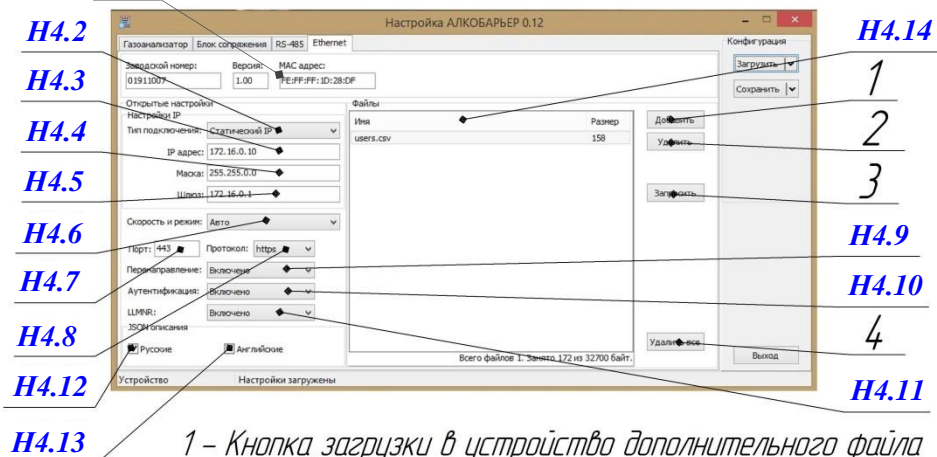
Настройка АЛКОБАРЬЕР 0.12

Газоанализатор | Блок сопряжения | RS-485 | Ethernet

Конфигурация

Заводской номер: 01911007

Версия: 1.00

MAC адрес: FE:FF:FF:1D:28:DF

Загрузить

Сохранить

H4.2

H4.3

H4.4

H4.5

H4.6

H4.7

H4.8

H4.12

H4.13

H4.14

H4.9

H4.10

H4.11

1

2

3

4

Открытые настройки

Настройки IP

Тип подключения: Статический IP

IP адрес: 172.16.0.10

Маска: 255.255.0.0

Шлюз: 172.16.0.1

Скорость и режим: Авто

Порт: 443

Протокол: https

Перенаправление: Включено

Аутентификация: Включено

LLMNR: Включено

JSON описания

Русские

Английские

Файлы

| Имя | Размер |
|---|---|
| users.csv | 158 |

Всего файлов 1. Занято 172 из 32700 байт.

Добавить

Удалить

Записать

Удалить все

Выход

Устройство

Настройки загружены

1 – Кнопка загрузки в устройство дополнительного файла